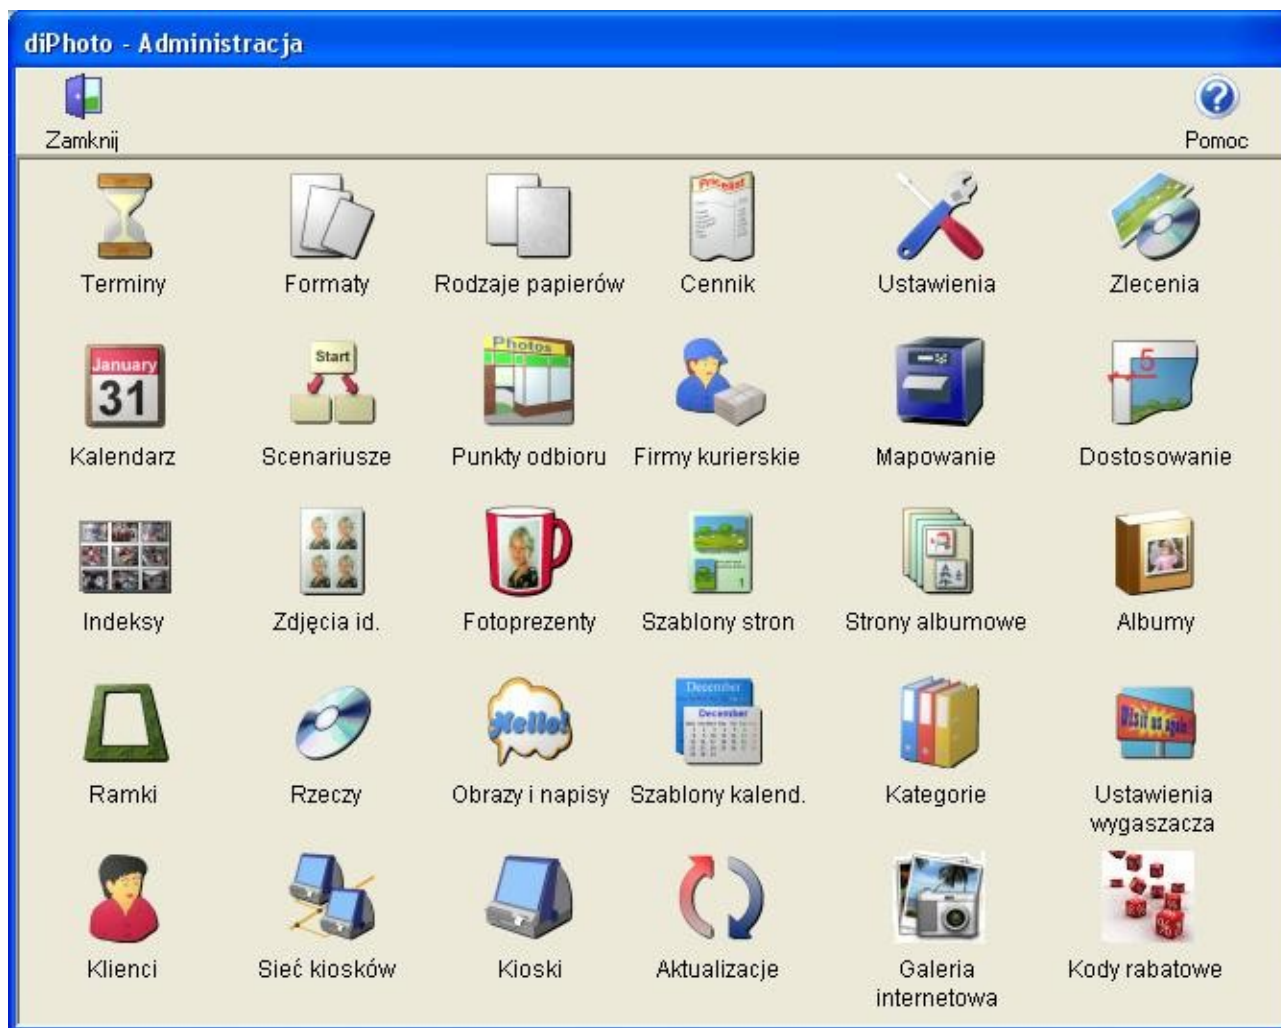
diPhoto - Administracja

Zamknij

Pomoc

Pricelist

Terminy

Formaty

Rodzaje papierów

Cennik

Ustawienia

Zlecenia

January
31

Start

Photos

5

Kalendarz

Scenariusze

Punkty odbioru

Firmy kurierskie

Mapowanie

Dostosowanie

1

Indeksy

Zdjęcia id.

Fotoprezenty

Szablony stron

Strony albumowe

Albumy

Hello!

December

December

Visit us again

Ramki

Rzeczy

Obrazy i napisy

Szablony kalend.

Kategorie

Ustawienia wygaszacza

Klienci

Sieć kiosków

Kioski

Aktualizacje

Galeria internetowa

Kody rabatowe